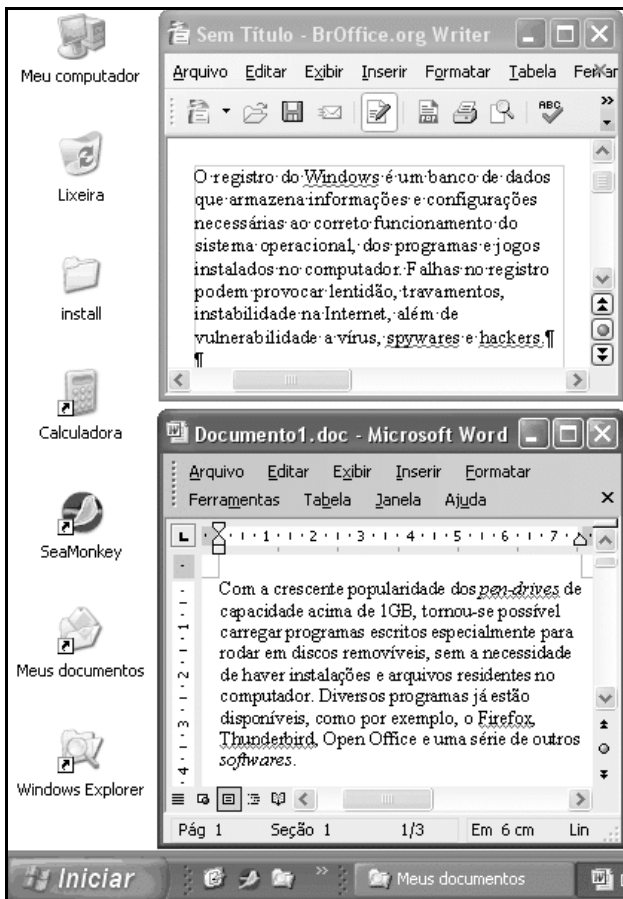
Meu computador

Lixeira

install

Calculadora

SeaMonkey

Meus documentos

Windows Explorer

Sem Título - BrOffice.org Writer

Arquivo Editar Exibir Inserir Formatar Tabela Ferrar

O registro do Windows é um banco de dados que armazena informações e configurações necessárias ao correto funcionamento do sistema operacional, dos programas e jogos instalados no computador. Falhas no registro podem provocar lentidão, travamentos, instabilidade na Internet, além de vulnerabilidade a vírus, spywares e hackers.¶
¶

Documento1.doc - Microsoft Word

Arquivo Editar Exibir Inserir Formatar
Ferramentas Tabela Janela Ajuda

1 · 1 · 2 · 1 · 3 · 1 · 4 · 1 · 5 · 1 · 6 · 1 · 7

Com a crescente popularidade dos *pen-drives* de capacidade acima de 1GB, tornou-se possível carregar programas escritos especialmente para rodar em discos removíveis, sem a necessidade de haver instalações e arquivos residentes no computador. Diversos programas já estão disponíveis, como por exemplo, o Firefox, Thunderbird, Open Office e uma série de outros *softwares*.

Pág 1 Seção 1 1/3 Em 6 cm Lin

Iniciar Meus documentos